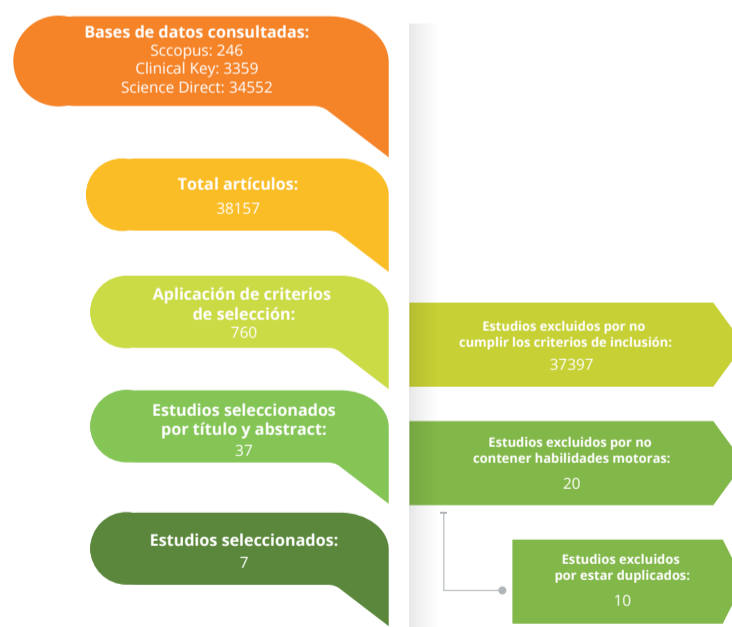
Bases de datos consultadas:
Sccopus: 246
Clinical Key: 3359
Science Direct: 34552

Total artículos:
38157

Aplicación de criterios de selección:
760

Estudios excluidos por no cumplir los criterios de inclusión:
37397

Estudios seleccionados por título y abstract:
37

Estudios excluidos por no contener habilidades motoras:
20

Estudios seleccionados:
7

Estudios excluidos por estar duplicados:
10